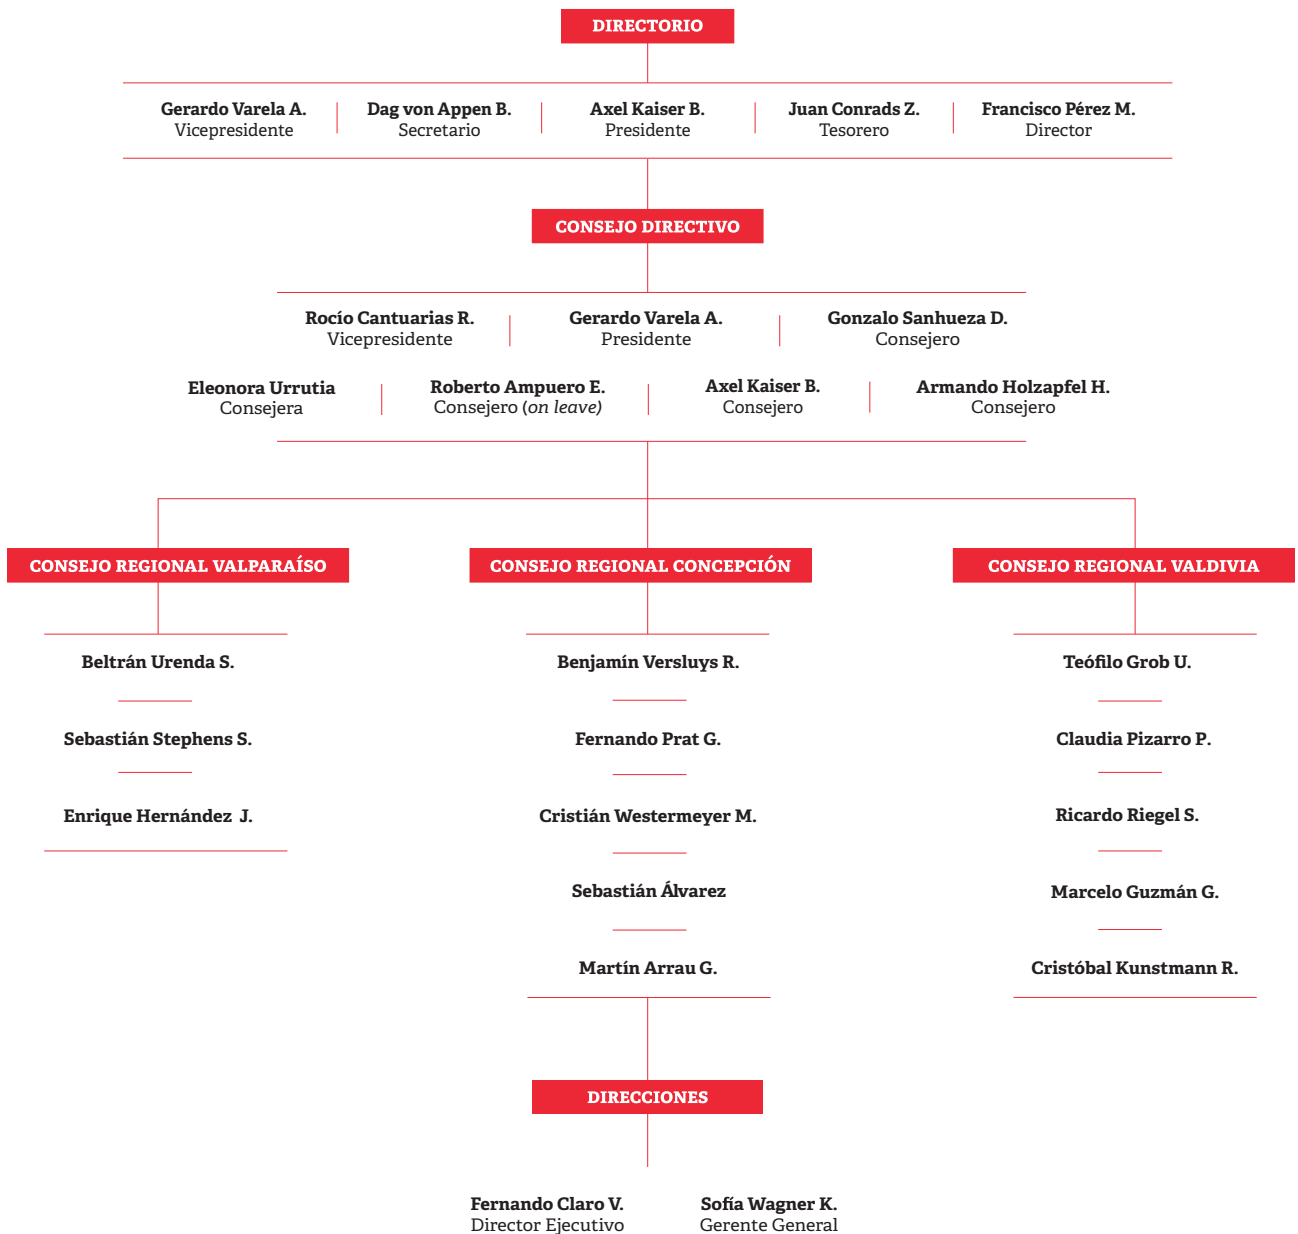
DIRECTORIO

Gerardo Varela A.
Vicepresidente

Dag von Appen B.
Secretario

Axel Kaiser B.
Presidente

Juan Conrads Z.
Tesorero

Francisco Pérez M.
Director

CONSEJO DIRECTIVO

Rocío Cantuarias R.
Vicepresidente

Gerardo Varela A.
Presidente

Gonzalo Sanhueza D.
Consejero

Eleonora Urrutia
Consejera

Roberto Ampuero E.
Consejero (on leave)

Axel Kaiser B.
Consejero

Armando Holzapfel H.
Consejero

CONSEJO REGIONAL VALPARAÍSO

Beltrán Urenda S.

Sebastián Stephens S.

Enrique Hernández J.

CONSEJO REGIONAL CONCEPCIÓN

Benjamín Versluys R.

Fernando Prat G.

Cristián Westermeyer M.

Sebastián Álvarez

Martín Arrau G.

CONSEJO REGIONAL VALDIVIA

Teófilo Grob U.

Claudia Pizarro P.

Ricardo Riegel S.

Marcelo Guzmán G.

Cristóbal Kunstmann R.

DIRECCIONES

Fernando Claro V.
Director Ejecutivo

Sofía Wagner K.
Gerente General